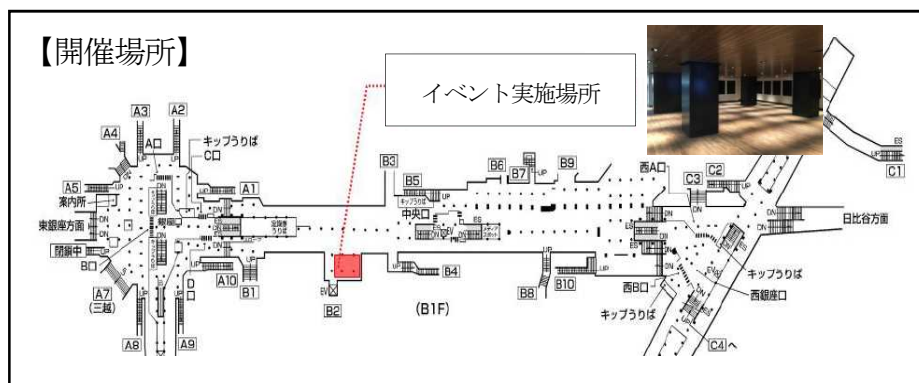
【開催場所】

イベント実施場所

A3 A2 A4 A口 キップうりば C口 A5 案内所 東銀座方面 閉鎖中 B口 A7 (三越) A8 A9 D口 A10 B1 A1 B2 B3 B5 キップうりば 中央口 B6 B7 B9 B4 (B1F) B8 B10 西A口 C2 C3 C1 日比谷方面 西B口 キップうりば キップうりば 西銀座口 C4へ